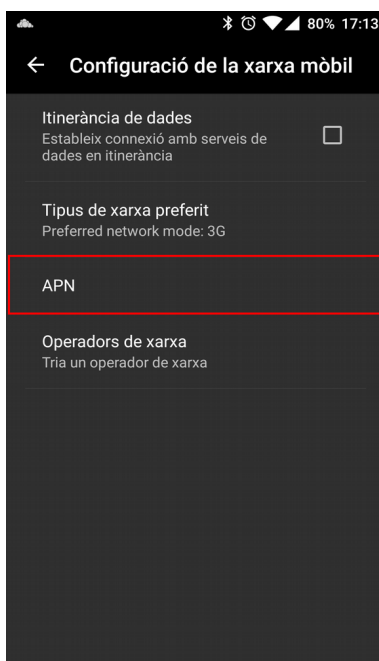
80% 17:13

← Configuració de la xarxa mòbil

Itinerància de dades
Estableix connexió amb serveis de dades en itinerància

Tipus de xarxa preferit
Preferred network mode: 3G

APN

Operadors de xarxa
Tria un operador de xarxa